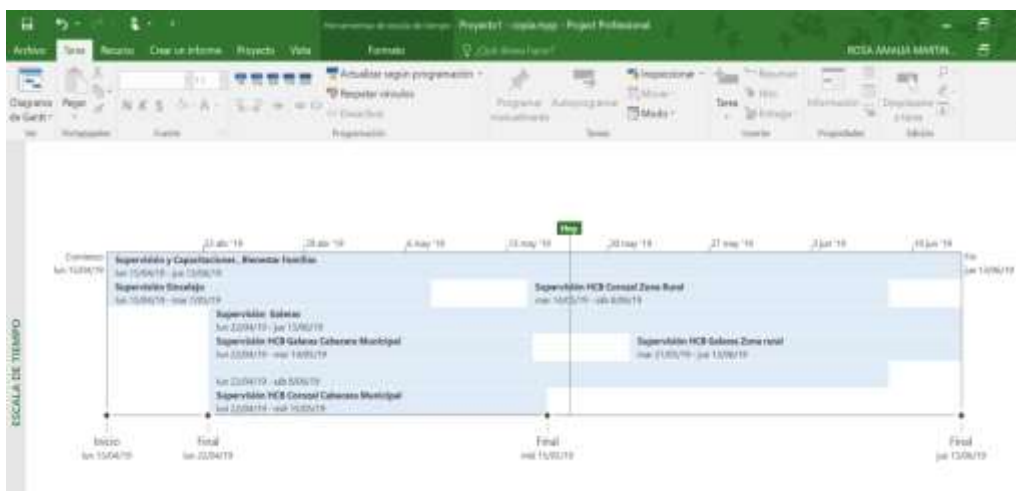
Herramientas de escala de tiempo Proyecto1 - copia.mpp - Project Professional

Archivo Tarea Recurso Crear un informe Proyecto Vista Formato ¿Qué desea hacer? ROSA AMALIA MARTIN...

Diagrama de Gantt Pegar Actualizar según programación Respetar vínculos Desactivar Programar manualmente Autoprogramar Inspeccionar Mover Modo Tarea Resumen Hito Entrega Información Desplazarse a tarea

Ver Portapapeles Fuente Programación Tareas Insertar Propiedades Edición

ESCALA DE TIEMPO

Hoy

Comienzo lun 15/04/19

22 abr '19 | 29 abr '19 | 6 may '19 | 13 may '19 | 20 may '19 | 27 may '19 | 3 jun '19 | 10 jun '19

Fin jue 13/06/19

Supervisión y Capacitaciones _ Bienestar Familiar
lun 15/04/19 - jue 13/06/19

Supervisión Sincelejo
lun 15/04/19 - mar 7/05/19

Supervisión HCB Corozal Zona Rural
mar 14/05/19 - sáb 8/06/19

Supervisión Galeras
lun 22/04/19 - jue 13/06/19

Supervisión HCB Galeras Cabecera Municipal
lun 22/04/19 - mar 14/05/19

Supervisión HCB Galeras Zona rural
mar 21/05/19 - jue 13/06/19

lun 22/04/19 - sáb 8/06/19

Supervisión HCB Corozal Cabecera Municipal
lun 22/04/19 - mié 15/05/19

Inicio
lun 15/04/19

Final
lun 22/04/19

Final
mié 15/05/19

Final
jue 13/06/19